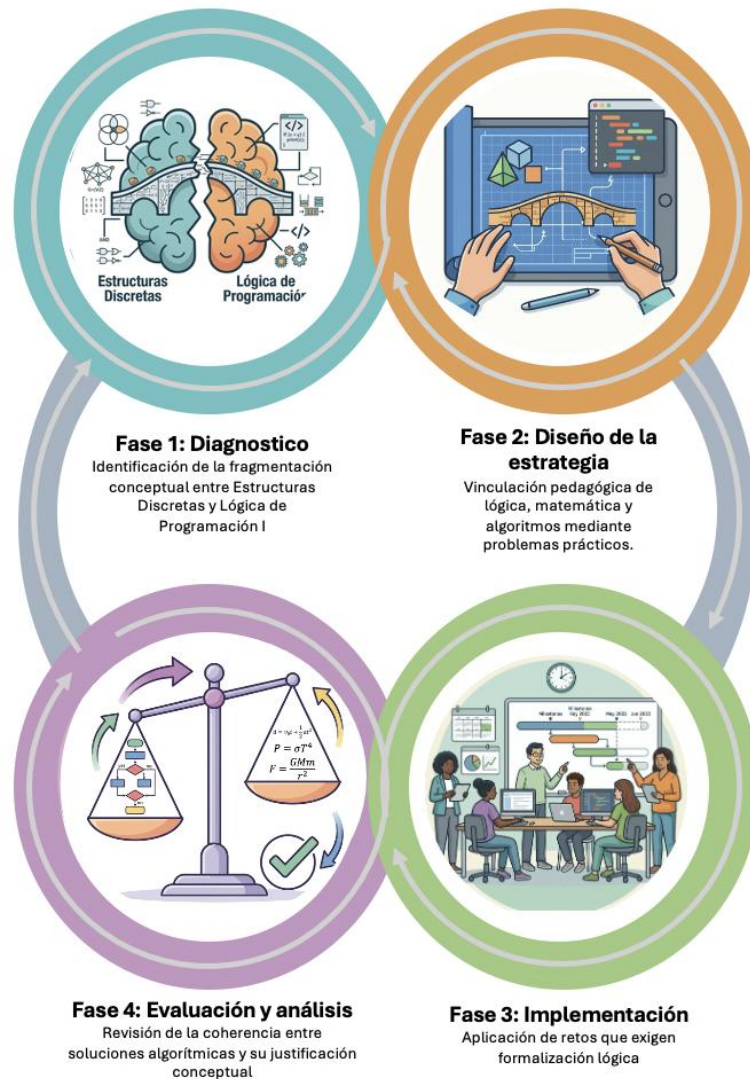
Estructuras Discretas

Lógica de Programació

Fase 1: Diagnostico
Identificación de la fragmentación conceptual entre Estructuras Discretas y Lógica de Programación I

Fase 2: Diseño de la estrategia
Vinculación pedagógica de lógica, matemática y algoritmos mediante problemas prácticos.

$d = v_0 t + \frac{1}{2}at^2$
$P = \sigma T^4$
$F = \frac{GMm}{r^2}$

Fase 4: Evaluación y análisis
Revisión de la coherencia entre soluciones algorítmicas y su justificación conceptual

Fase 3: Implementación
Aplicación de retos que exigen formalización lógica